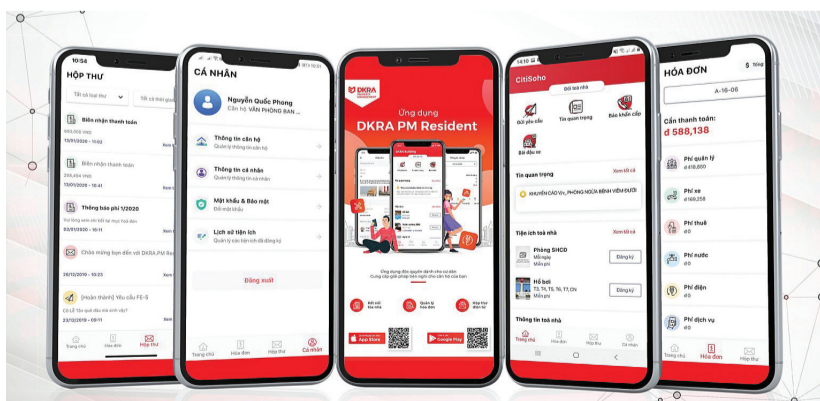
10:54

HỘP THƯ

Tất cả loại thư

Biên nhận thanh toán
900,000 VND
17/01/2020 - 11:02

Biên nhận thanh toán
256,454 VND
17/01/2020 - 11:46

Thông báo phí 1/2020
03/01/2020 - 10:23

Chào mừng bạn đến với DKRA PM Resident
20/12/2019 - 10:23

[Hoàn thành] Yêu cầu FE-5
22/12/2019 - 09:11

Trang chủ
Hóa đơn
Hộp thư

CÁ NHÂN

Nguyễn Quốc Phong
Căn hộ: VĂN PHÒNG BAN ...

Thông tin căn hộ
Quản lý thông tin căn hộ

Thông tin cá nhân
Quản lý thông tin cá nhân

Mật khẩu & Bảo mật
Đổi mật khẩu

Lịch sử tiện ích
Quản lý các tiện ích đã đăng ký

Đăng xuất

Trang chủ
Hóa đơn
Hộp thư
Cá nhân

DKRA

Ứng dụng
DKRA PM Resident

Ứng dụng độc quyền dành cho cư dân
Cung cấp giải pháp tiện nghi cho căn hộ của bạn

App Store
Google Play

CitiSoho

Đổi toà nhà

Gửi yêu cầu
Tin quan trọng
Báo khẩn cấp
Bãi đậu xe

Tin quan trọng
Xem tất cả
KHUYẾN CÁO Vơ, PHÒNG NGỪA BỆNH VIÊM ĐƯỜI

Tiện ích toà nhà
Xem tất cả

Phòng SHCĐ
Mỗi ngày
Miễn phí
Đăng ký

Hồ bơi
T2, T4, T5, T6, T7, CN
Miễn phí
Đăng ký

Thông tin toà nhà

Trang chủ
Hóa đơn
Hộp thư
Cá nhân

HÓA ĐƠN

A-16-06

Cần thanh toán:
đ 588,138

Phí quản lý
đ418,880

Phí xe
đ169,258

Phí thuê
đ0

Phí nước
đ0

Phí điện
đ0

Phí dịch vụ
đ0

Trang chủ
Hóa đơn
Hộp thư